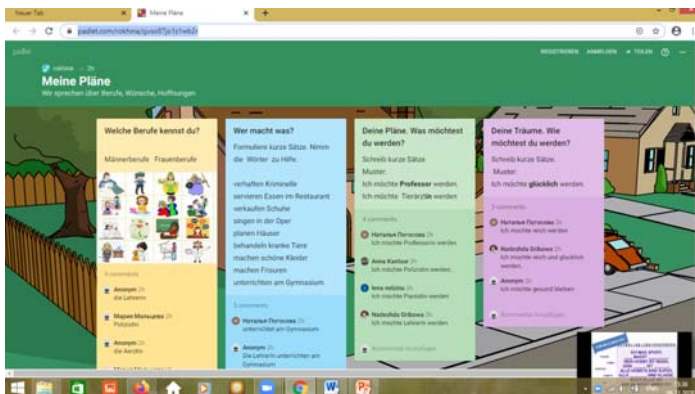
Neuer Tab

Meine Pläne

padlet.com/rokhina/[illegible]

padlet

REGISTRIEREN ANMELDEN + TEILEN

Meine Pläne

Wir sprechen über Berufe, Wünsche, Hoffnungen

Welche Berufe kennst du?

Männerberufe Frauenberufe

5 comments

Anonym 2h
die Lehrerin

Марина Мельникова 2h
Polizistin

Anonym 2h
die Ärztin

Wer macht was?

Formuliere kurze Sätze. Nimm die Wörter zu Hilfe.

verhaften Kriminelle
servieren Essen im Restaurant
verkaufen Schuhe
singen in der Oper
planen Häuser
behandeln kranke Tiere
machen schöne Kleider
machen Frisuren
unterrichten am Gymnasium

2 comments

Наталья Потапова 2h
unterrichtet am Gymnasium

Anonym 2h
Die Lehrerin unterrichten am Gymnasium

Deine Pläne. Was möchtest du werden?

Schreib kurze Sätze.
Muster:
Ich möchte Professor werden.
Ich möchte Tierärztin werden.

4 comments

Наталья Потапова 2h
Ich möchte Professorin werden

Anna Kantsur 2h
Ich möchte Polizistin werden.

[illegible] 2h
Ich möchte Pianistin werden

Nadezhda Gribowa 2h
Ich möchte Lehrerin werden

Kommentar hinzufügen

Deine Träume. Wie möchtest du werden?

Schreib kurze Sätze.
Muster:
Ich möchte glücklich werden.

3 comments

Наталья Потапова 2h
Ich möchte reich werden

Nadezhda Gribowa 2h
Ich möchte reich und glücklich werden.

Anonym 2h
Ich möchte gesund bleiben

Kommentar hinzufügen